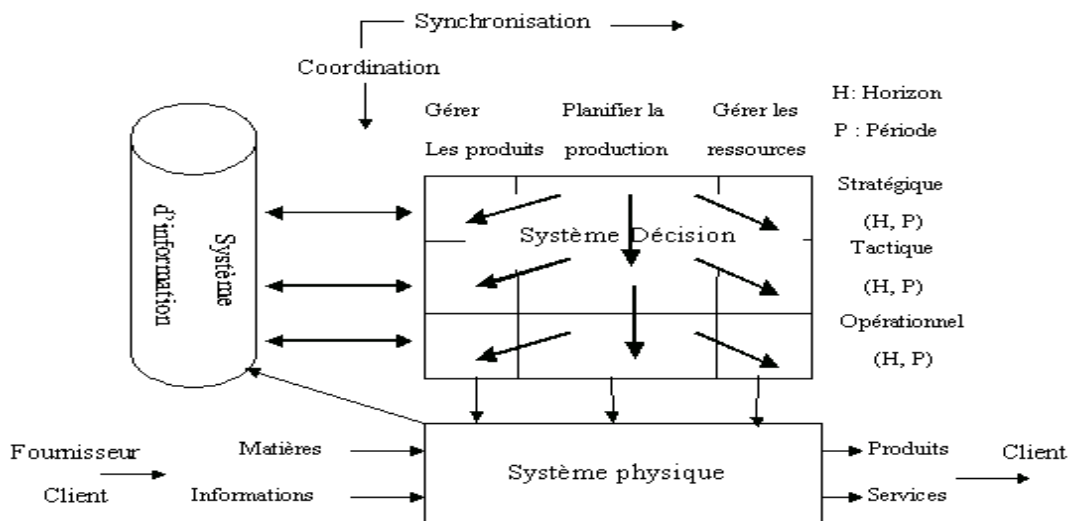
Synchronisation

Coordination

Gérer Les produits

Planifier la production

Gérer les ressources

H: Horizon

P : Période

Système d'information

Système Décision

Stratégique (H, P)

Tactique (H, P)

Opérationnel (H, P)

Fournisseur

Client

Matières

Informations

Système physique

Produits

Services

Client